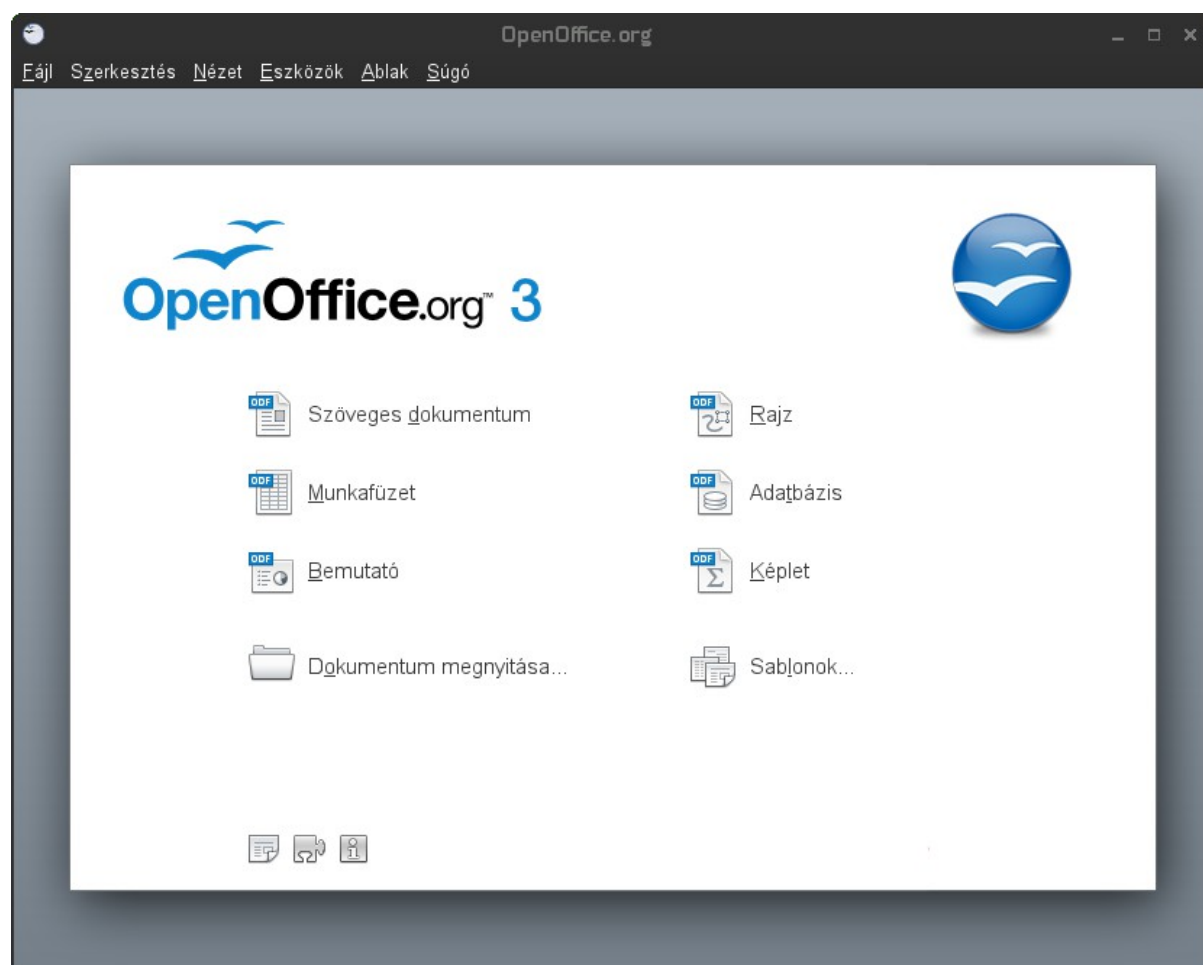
OpenOffice.org

Fájl Szerkesztés Nézet Eszközök Ablak Súgó

OpenOffice.org™ 3

ODF Szöveges dokumentum

ODF Rajz

ODF Munkafüzet

ODF Adatbázis

ODF Bemutató

ODF Képlet

Dokumentum megnyitása...

Sablonok...